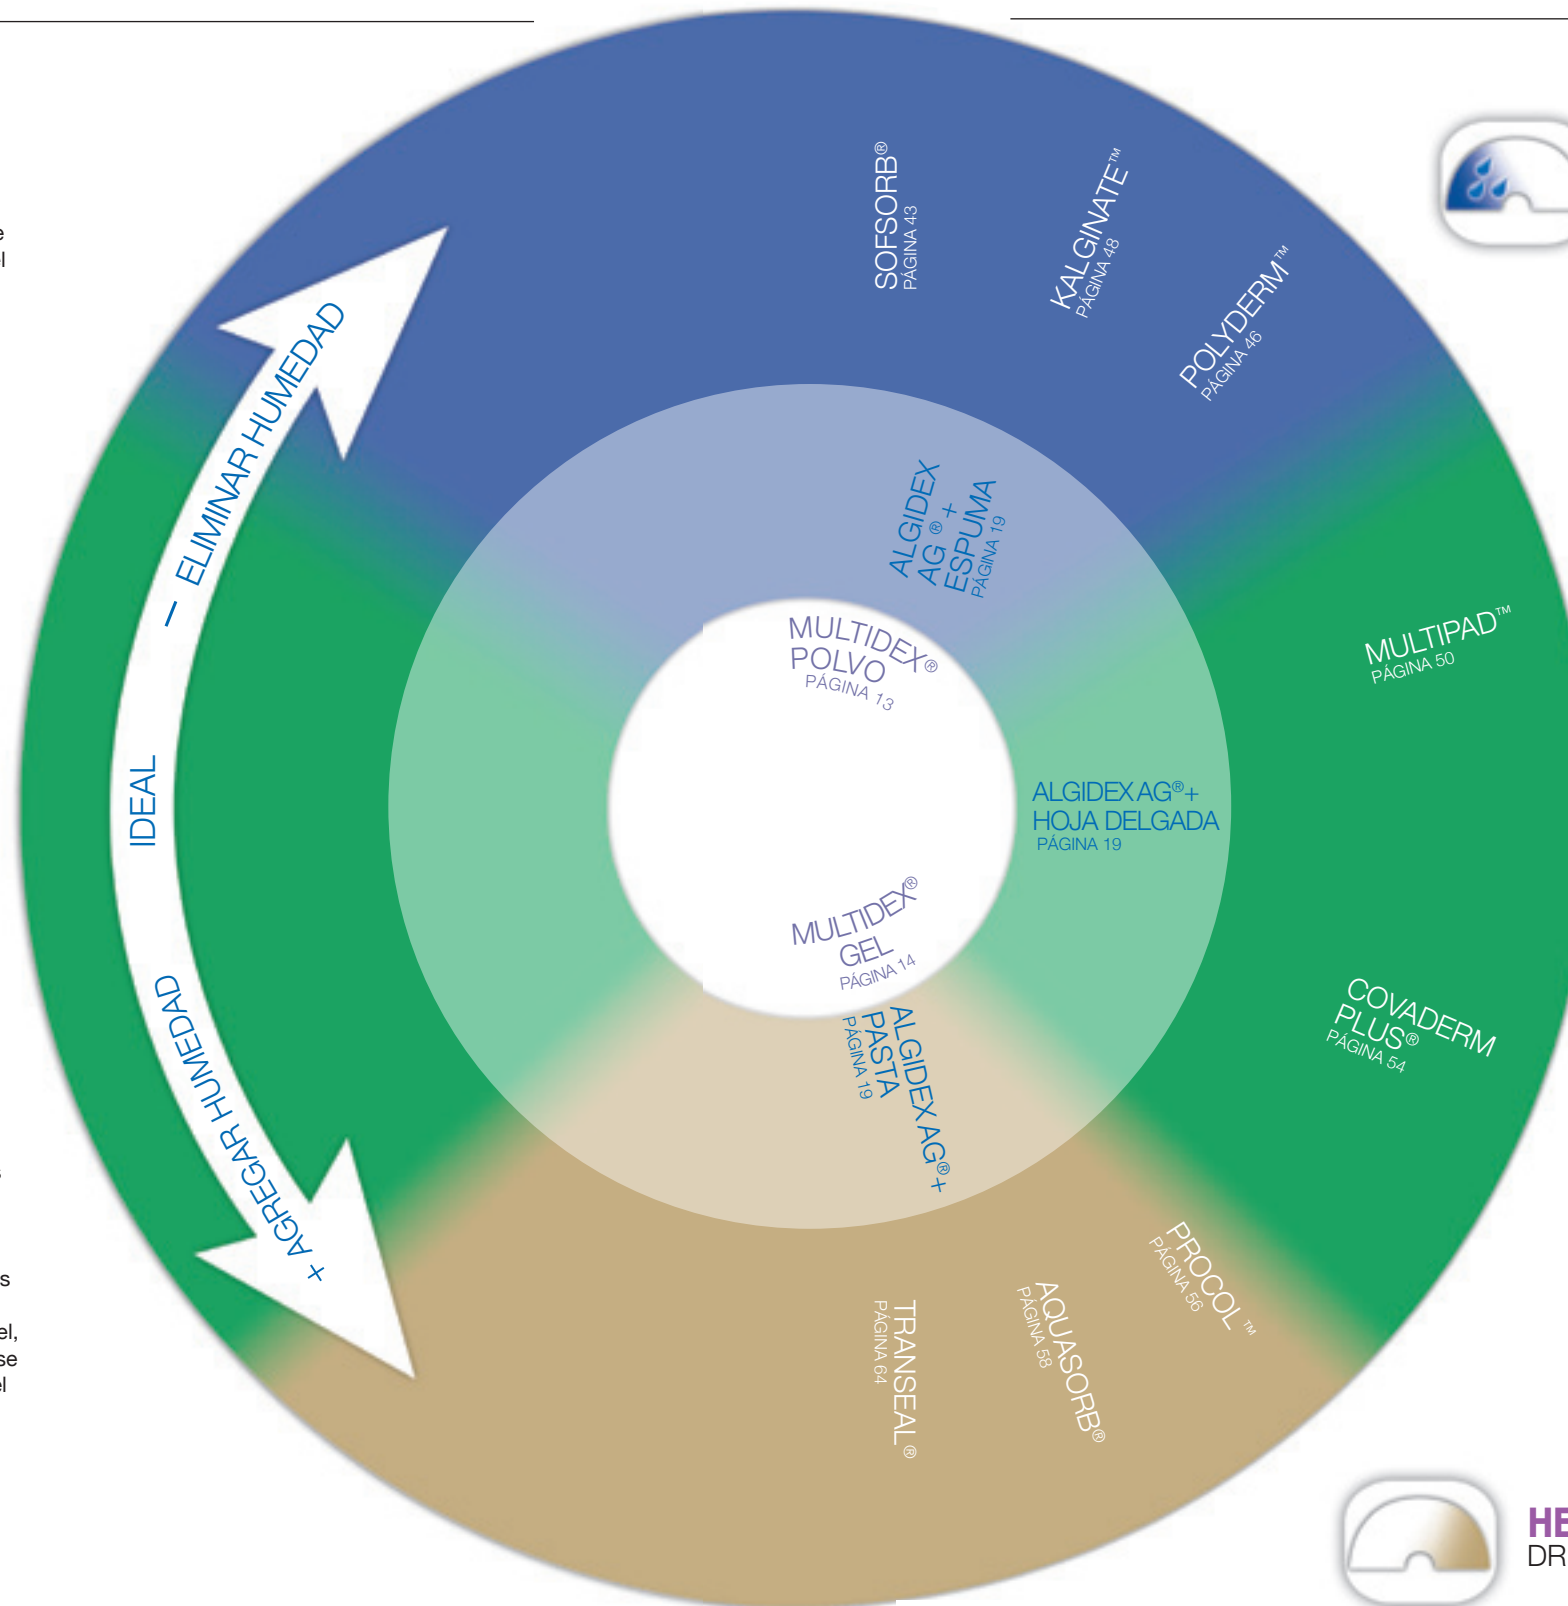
e
l

s

el,
se
l

– ELIMINAR HUMEDAD

IDEAL

+ AGREGAR HUMEDAD

SOFSORB®
PÁGINA 43

KALGINATE™
PÁGINA 48

POLYDERM™
PÁGINA 46

ALGIDEX AG® + ESPUMA
PÁGINA 19

MULTIDEX® POLVO
PÁGINA 13

MULTIPAD™
PÁGINA 50

ALGIDEX AG®+ HOJA DELGADA
PÁGINA 19

MULTIDEX® GEL
PÁGINA 14

ALGIDEX AG®+ PASTA
PÁGINA 19

COVADERM PLUS®
PÁGINA 54

PROCOL™
PÁGINA 56

AQUASORB®
PÁGINA 58

TRANSEAL®
PÁGINA 64

HE
DR